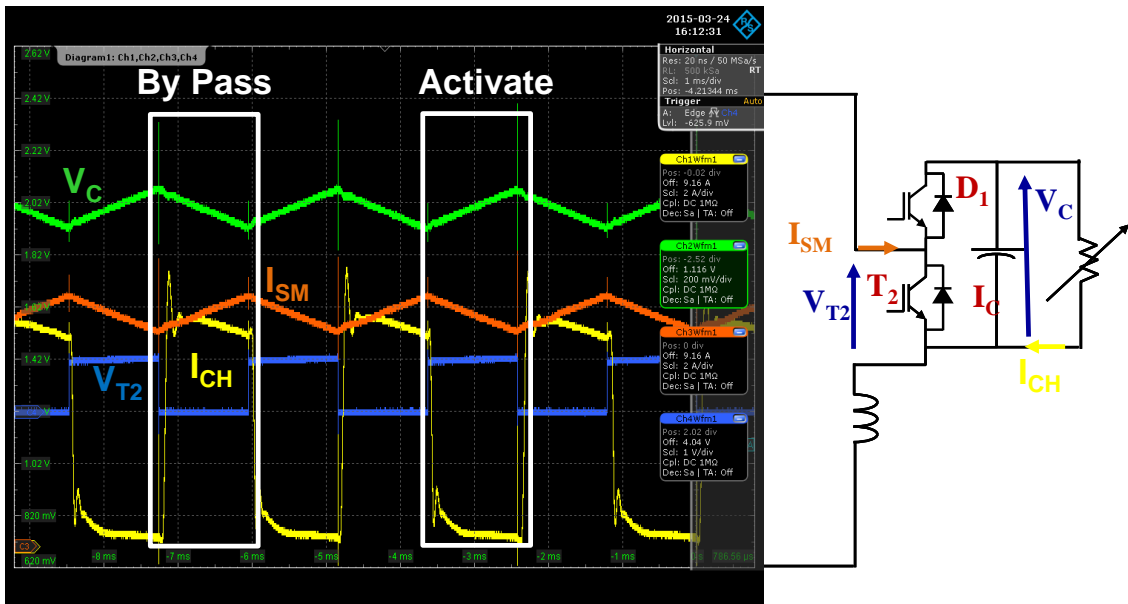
2015-03-24
16:12:31

Diagram1: Ch1,Ch2,Ch3,Ch4

By Pass

Activate

2.62 V
2.42 V
2.22 V
2.02 V
1.82 V
1.62 V
1.42 V
1.22 V
1.02 V
820 mV
620 mV

$V_C$

$I_{SM}$

$V_{T2}$

$I_{CH}$

-8 ms
-7 ms
-6 ms
-5 ms
-4 ms
-3 ms
-2 ms
-1 ms
786.56 µs

C3

Horizontal
Res: 20 ns / 50 MSa/s
RL: 500 kSa
RT
Scl: 1 ms/div
Pos: -4.21344 ms

Trigger
Auto
A: Edge Ch4
Lvl: -625.9 mV

Ch1Wfm1
Pos: -0.02 div
Off: 9.16 A
Scl: 2 A/div
Cpl: DC 1MΩ
Dec: Sa | TA: Off

Ch2Wfm1
Pos: -2.52 div
Off: 1.116 V
Scl: 200 mV/div
Cpl: DC 1MΩ
Dec: Sa | TA: Off

Ch3Wfm1
Pos: 0 div
Off: 9.16 A
Scl: 2 A/div
Cpl: DC 1MΩ
Dec: Sa | TA: Off

Ch4Wfm1
Pos: 2.02 div
Off: 4.04 V
Scl: 1 V/div
Cpl: DC 1MΩ
Dec: Sa | TA: Off

$I_{SM}$

$D_1$

$V_C$

$T_2$

$V_{T2}$

$I_C$

$I_{CH}$